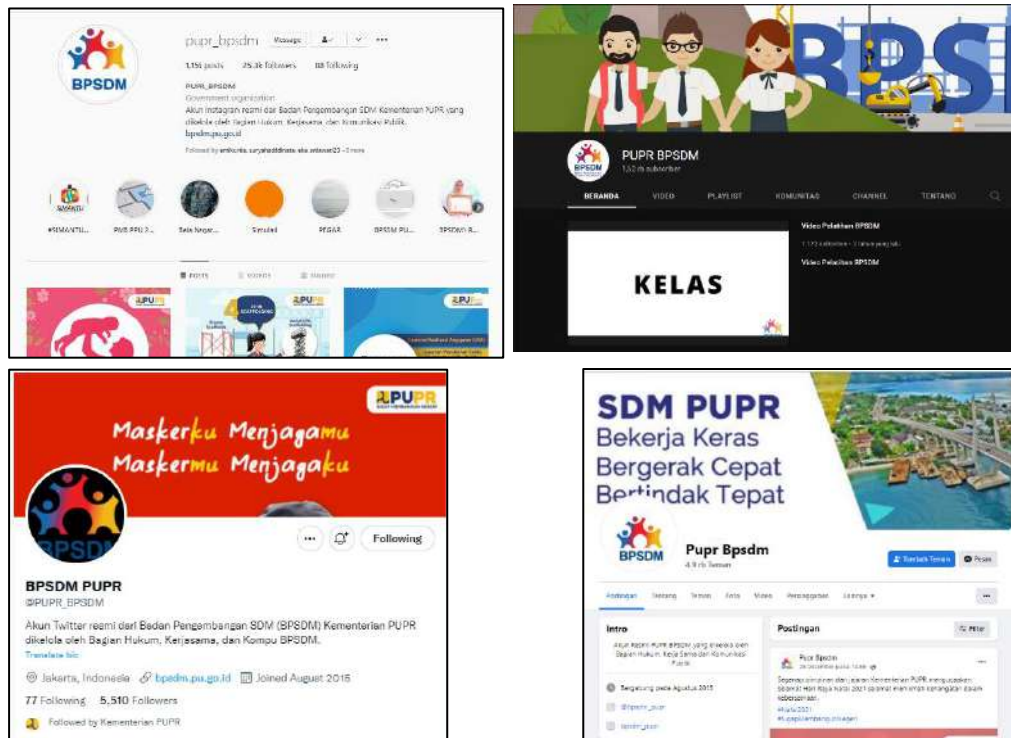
BPSDM

pupr_bpsdm Message

1,156 posts 25.3k followers 88 following

PUPR_BPSDM
Government organization
Akun Instagram resmi dari Badan Pengembangan SDM Kementerian PUPR yang dikelola oleh Bagian Hukum, Kerjasama, dan Komunikasi Publik.
bpsdm.pu.go.id

Followed by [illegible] + 3 more

#SIMANTU... PWB PPU 2... Sela Ingat... Simulasi PEGAR BPSDM PU... SPSDM'R...

POSTS VIDEOS TAGGED

PUPR PUPR PUPR

BPS

PUPR BPSDM
13,2 rb subscriber

BERANDA VIDEO PLAYLIST KOMUNITAS CHANNEL TENTANG

KELAS

Video Pelatihan BPSDM
1.172 x ditonton • 1 tahun yang lalu
Video Pelatihan BPSDM

PUPR

Maskerku Menjagamu
Maskermu Menjagaku

BPSDM

Following

BPSDM PUPR
@PUPR_BPSDM

Akun Twitter resmi dari Badan Pengembangan SDM (BPSDM) Kementerian PUPR dikelola oleh Bagian Hukum, Kerjasama, dan Kompu BPSDM.
Translate bio

Jakarta, Indonesia bpsdm.pu.go.id Joined August 2015

77 Following 5,510 Followers

Followed by Kementerian PUPR

SDM PUPR
Bekerja Keras
Bergerak Cepat
Bertindak Tepat

BPSDM

Pupr Bpsdm
4,9 rb Teman

Tambah Teman Pesan

Postingan Tentang Teman Foto Video Pemeriksaan Lainnya

Intro
Akun Resmi PUPR BPSDM yang dikelola oleh Bagian Hukum, Kerja Sama dan Komunikasi Publik

Bergabung pada Agustus 2015

@bpsdm_pupr

Postingan
Filter

Pupr Bpsdm
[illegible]

Segenap pimpinan dan jajaran Kementerian PUPR mengucapkan Selamat Hari Raya Natal 2021 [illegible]
#Natal2021
#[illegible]